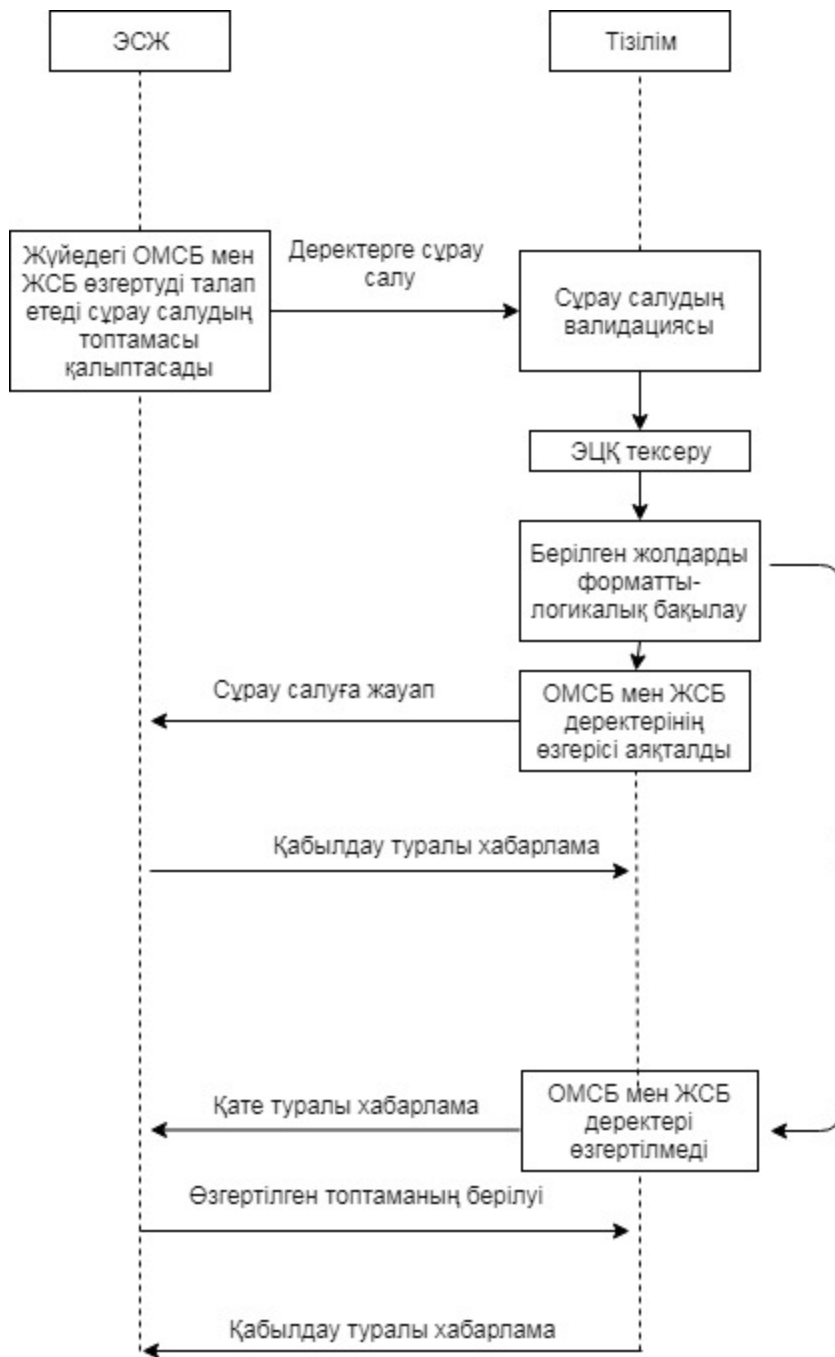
ЭСЖ

Тізілім

Жүйедегі ОМСБ мен ЖСБ өзгертуді талап етеді сұрау салудың топтамасы қалыптасады

Деректерге сұрау салу

Сұрау салудың валидациясы

ЭЦҚ тексеру

Берілген жолдарды форматты-логикалық бақылау

Сұрау салуға жауап

ОМСБ мен ЖСБ деректерінің өзгерісі аяқталды

Қабылдау туралы хабарлама

Қате туралы хабарлама

ОМСБ мен ЖСБ деректері өзгертілмеді

Өзгертілген топтаманың берілуі

Қабылдау туралы хабарлама